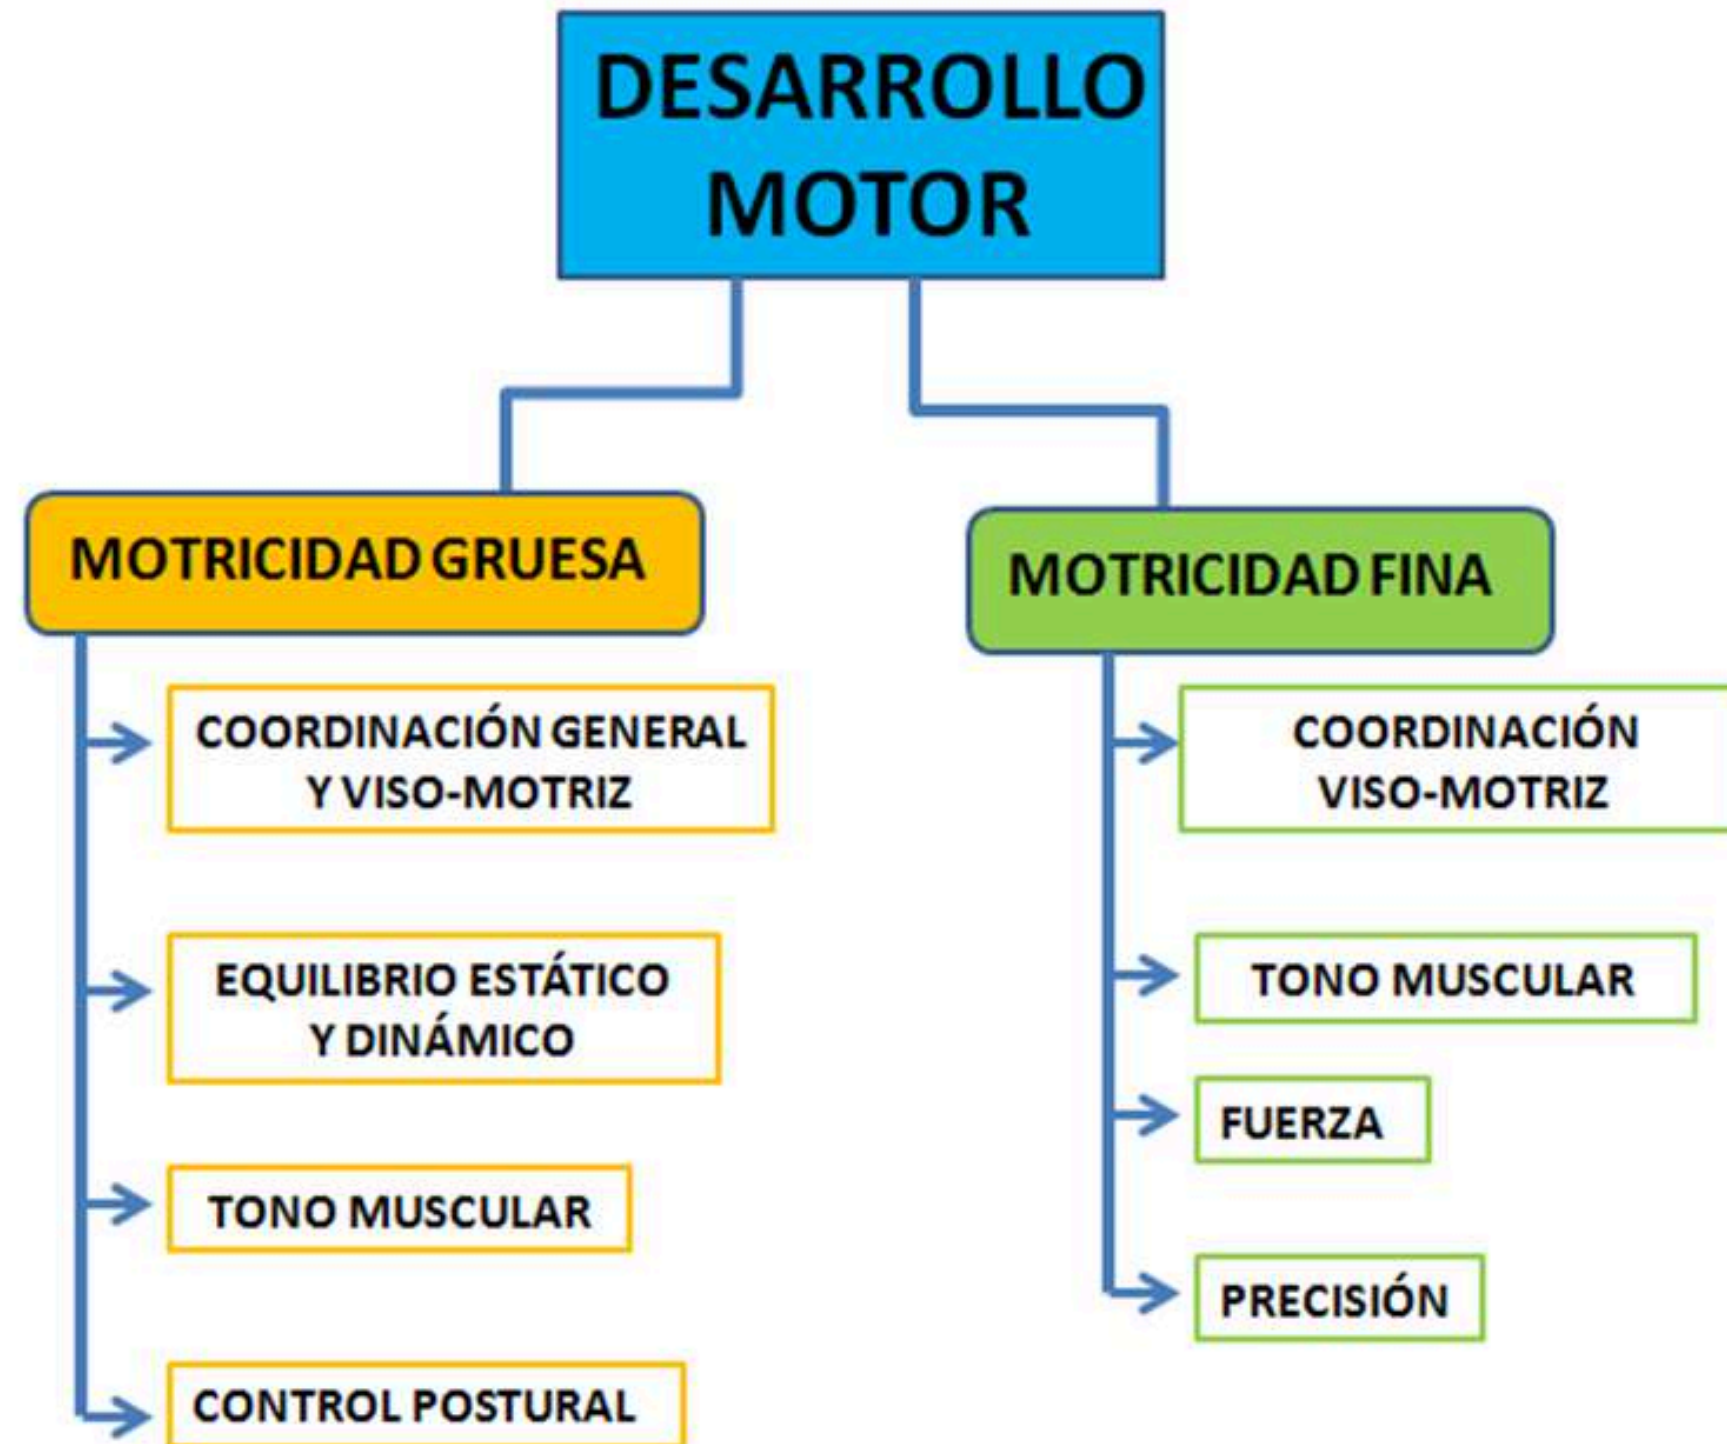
DESARROLLO MOTOR

MOTRICIDAD GRUESA

COORDINACIÓN GENERAL Y VISO-MOTRIZ

EQUILIBRIO ESTÁTICO Y DINÁMICO

TONO MUSCULAR

CONTROL POSTURAL

MOTRICIDAD FINA

COORDINACIÓN VISO-MOTRIZ

TONO MUSCULAR

FUERZA

PRECISIÓN